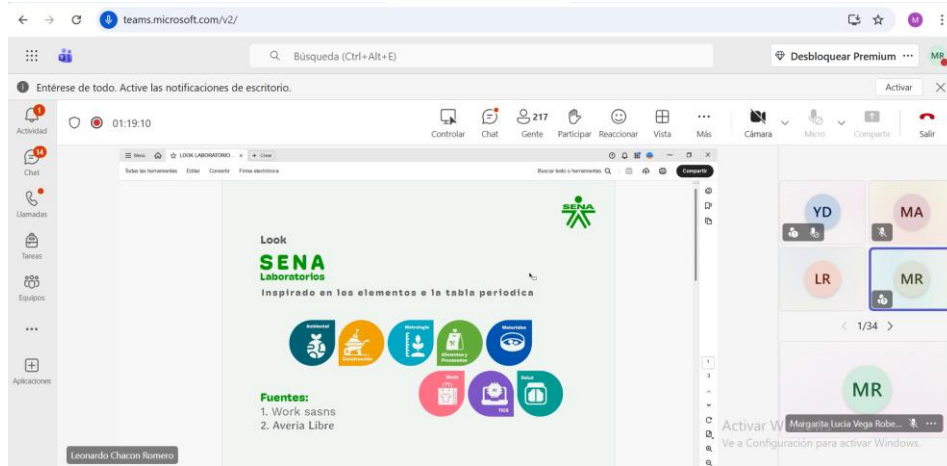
teams.microsoft.com/v2/

Búsqueda (Ctrl+Alt+E)

Desbloquear Premium ···

MP

Entérese de todo. Active las notificaciones de escritorio.

Activar

1
Actividad

14
Chat

Llamadas

Tareas

Equipos

···

Aplicaciones

01:19:10

Controlar
Chat
217
Gente
Participar
Reaccionar
Vista
···
Más
Cámara
Micro
Compartir
Salir

≡ Menú LOOK LABORATORIO... × + Crear

Todas las herramientas Editar Convertir Firma electrónica

Buscar todo o herramientas

Compartir

SENA

Look

SENA
Laboratorios

Inspirado en los elementos e la tabla periodica

Ambiental
Construcción
Metrología
Alimentos y Procesos
Materiales
Diseño
TICS
Salud

Fuentes:
1. Work sasns
2. Averia Libre

YD
MA
LR
MR

1/34

MR

Activar W
Margarita Lucia Vega Robe...
Ve a Configuración para activar Windows.

Leonardo Chacon Romero